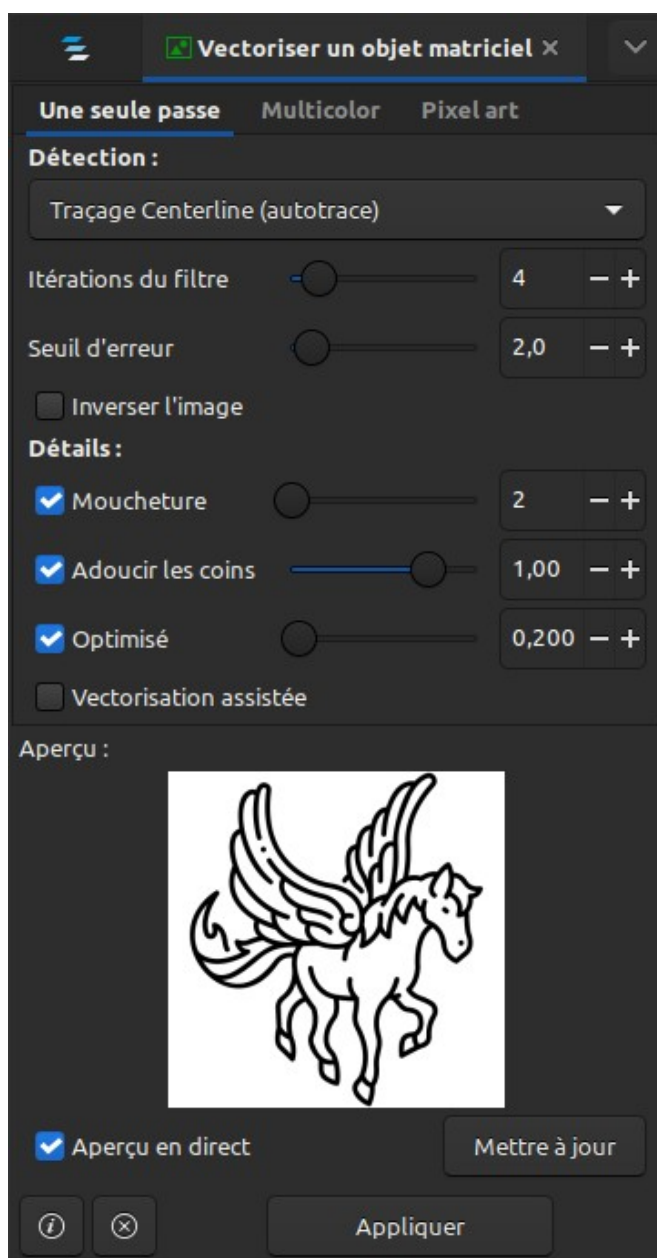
Vectoriser un objet matriciel ×

Une seule passe Multicolor Pixel art

Détection :

Traçage Centerline (autotrace)

Itérations du filtre 4 − +

Seuil d'erreur 2,0 − +

Inverser l'image

Détails :

Moucheture 2 − +

Adoucir les coins 1,00 − +

Optimisé 0,200 − +

Vectorisation assistée

Aperçu :

Aperçu en direct

Mettre à jour

Appliquer